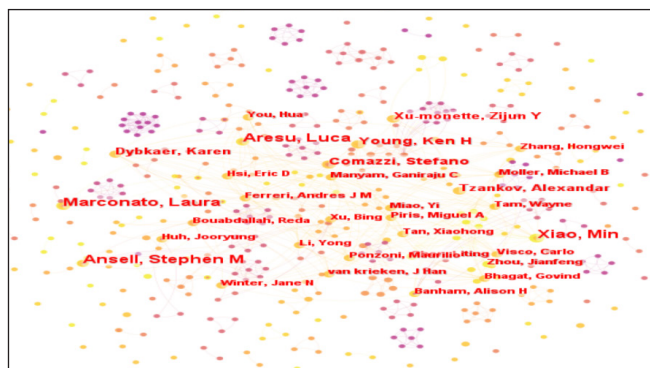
You, Hua
Xu-monette, Zijun Y
Aresu, Luca
Young, Ken H
Zhang, Hongwei
Dybkaer, Karen
Comazzi, Stefano
Hsi, Eric D
Manyam, Ganiraju C
Moller, Michael B
Tzankov, Alexandar
Ferreri, Andres J M
Marconato, Laura
Miao, Yi
Tam, Wayne
Bouabdallah, Reda
Xu, Bing
Piris, Miguel A
Tan, Xiaohong
Xiao, Min
Huh, Jooryung
Li, Yong
Ponzoni, Maurilio
Visco, Carlo
Ansell, Stephen M
Zhou, Jianfeng
van krieken, J Han
Bhagat, Govind
Winter, Jane N
Banham, Alison H